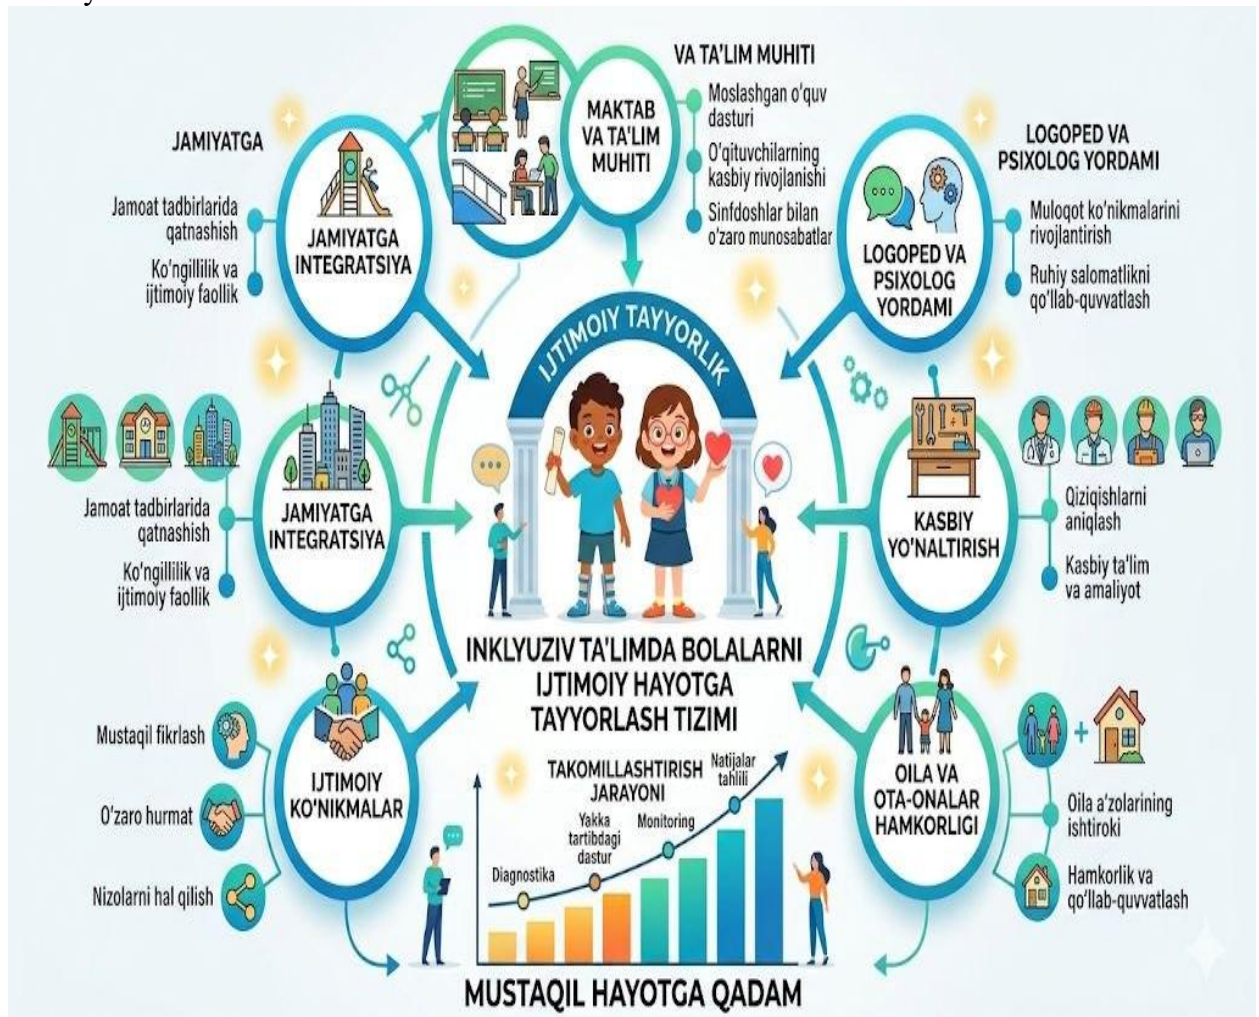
JAMIYATGA

Jamoat tadbirlarida qatnashish

Ko'ngillilik va ijtimoiy faollik

JAMIYATGA INTEGRATSIYA

MAKTAB VA TA'LIM MUHITI

VA TA'LIM MUHITI

Moslashgan o'quv dasturi

O'qituvchilarning kasbiy rivojlanishi

Sinfdoshlar bilan o'zaro munosabatlar

LOGOPED VA PSIXOLOG YORDAMI

LOGOPED VA PSIXOLOG YORDAMI

Muloqot ko'nikmalarini rivojlantirish

Ruhiy salomatlikni qo'llab-quvvatlash

IJTIMOIY TAYYORLIK

Jamoat tadbirlarida qatnashish

Ko'ngillilik va ijtimoiy faollik

JAMIYATGA INTEGRATSIYA

KASBIY YO'NALTIRISH

Qiziqishlarni aniqlash

Kasbiy ta'lim va amaliyot

INKLYUZIV TA'LIMDA BOLALARNI IJTIMOIY HAYOTGA TAYYORLASH TIZIMI

Mustaqil fikrlash

O'zaro hurmat

Nizolarni hal qilish

IJTIMOIY KO'NIKMALAR

TAKOMILLASHTIRISH JARAYONI

Diagnostika

Yakka tartibdagi dastur

Monitoring

Natijalar tahlili

OILA VA OTA-ONALAR HAMKORLIGI

Oila a'zolarining ishtiroki

Hamkorlik va qo'llab-quvvatlash

MUSTAQIL HAYOTGA QADAM